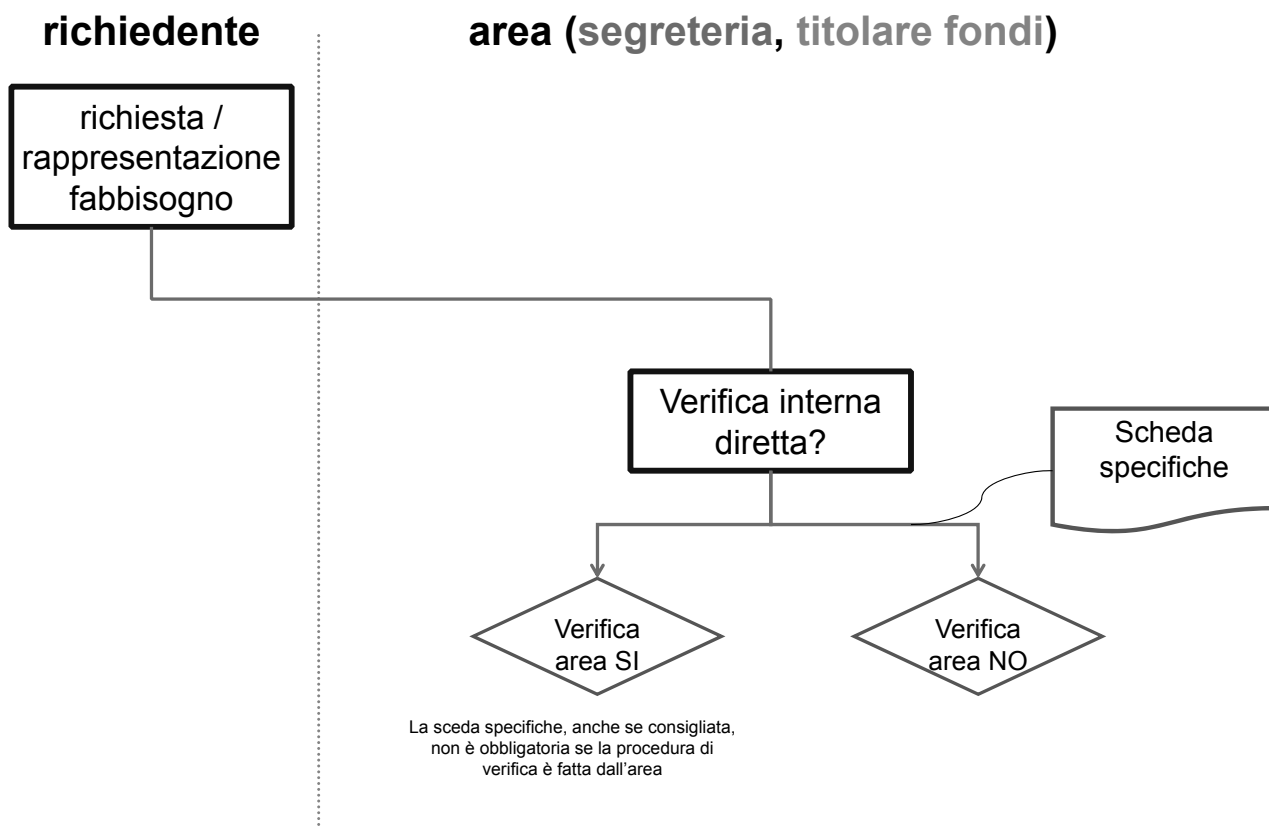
richiedente

area (segreteria, titolare fondi)

richiesta / rappresentazione fabbisogno

Verifica interna diretta?

Scheda specifiche

Verifica area SI

Verifica area NO

La sceda specifiche, anche se consigliata, non è obbligatoria se la procedura di verifica è fatta dall'area